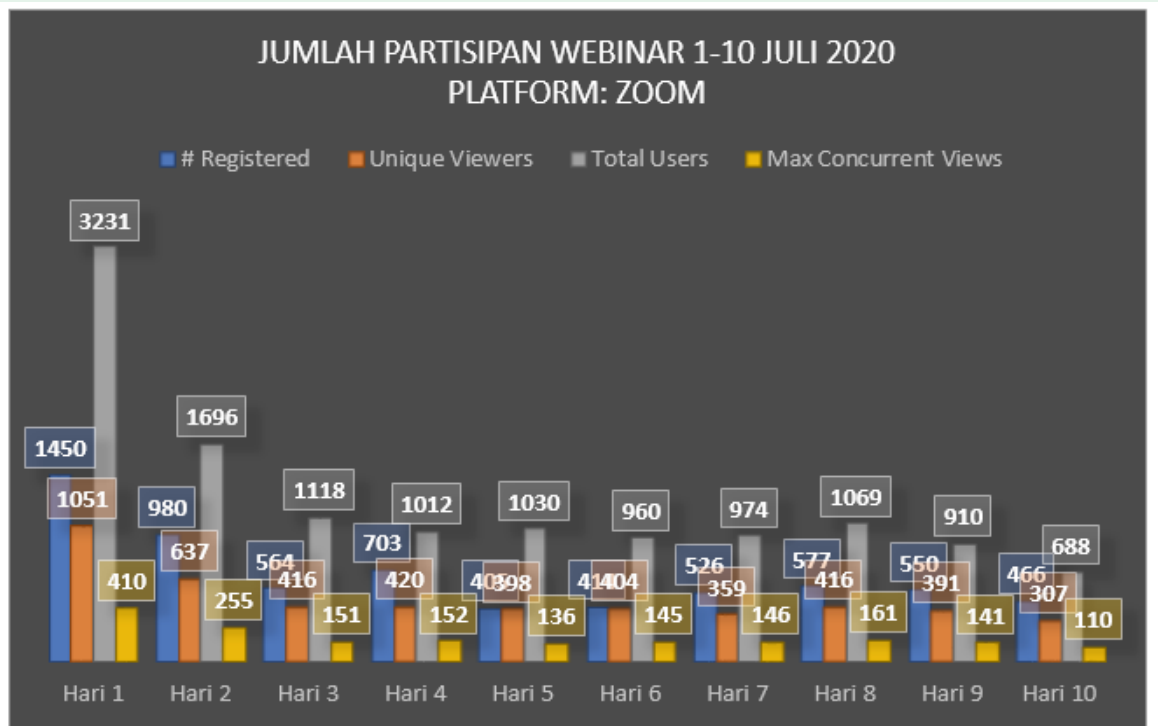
JUMLAH PARTISIPAN WEBINAR 1-10 JULI 2020
PLATFORM: ZOOM

# Registered  Unique Viewers  Total Users  Max Concurrent Views

| | # Registered | Unique Viewers | Total Users | Max Concurrent Views |
|---|---|---|---|---|
| Hari 1 | 1450 | 1051 | 3231 | 410 |
| Hari 2 | 980 | 637 | 1696 | 255 |
| Hari 3 | 564 | 416 | 1118 | 151 |
| Hari 4 | 703 | 420 | 1012 | 152 |
| Hari 5 | 40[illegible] | 398 | 1030 | 136 |
| Hari 6 | 41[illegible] | 404 | 960 | 145 |
| Hari 7 | 526 | 359 | 974 | 146 |
| Hari 8 | 577 | 416 | 1069 | 161 |
| Hari 9 | 550 | 391 | 910 | 141 |
| Hari 10 | 466 | 307 | 688 | 110 |